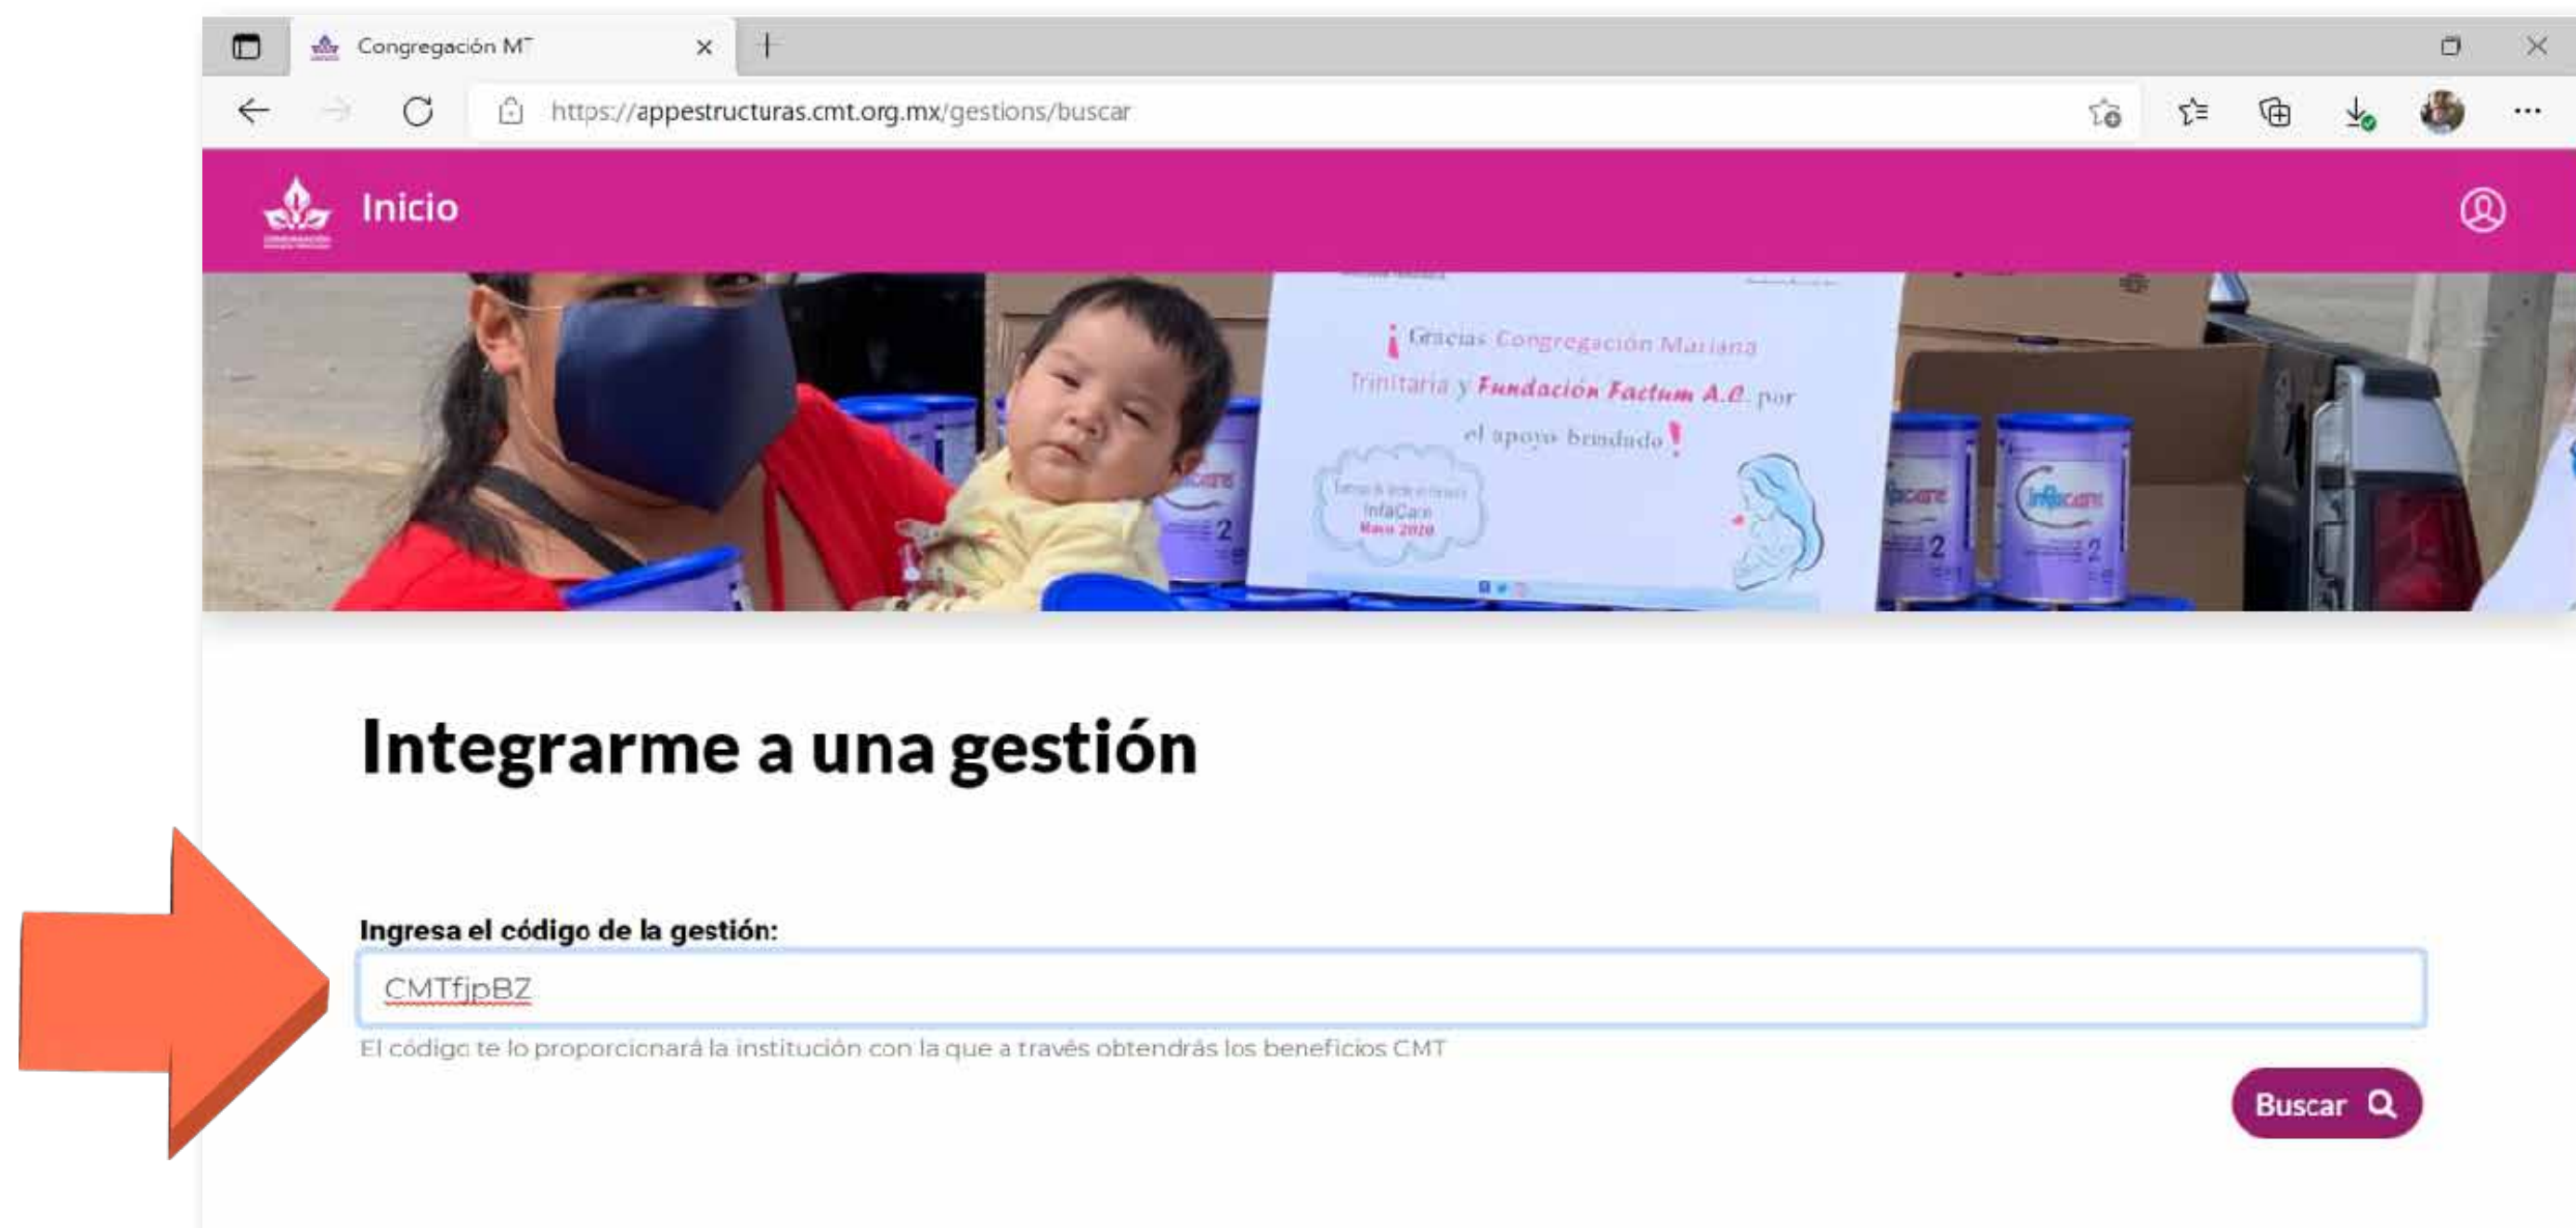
Congregación M
https://appestructuras.cmt.org.mx/gestions/buscar

Inicio

¡Gracias Congregación Mariana Trinitaria y Fundación Factum A.C. por el apoyo brindado!

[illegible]
InfaCare
Mayo 2020

InfaCare 2

Integrarme a una gestión

Ingresa el código de la gestión:

CMTfjpBZ

El código te lo proporcionará la institución con la que a través obtendrás los beneficios CMT

Buscar